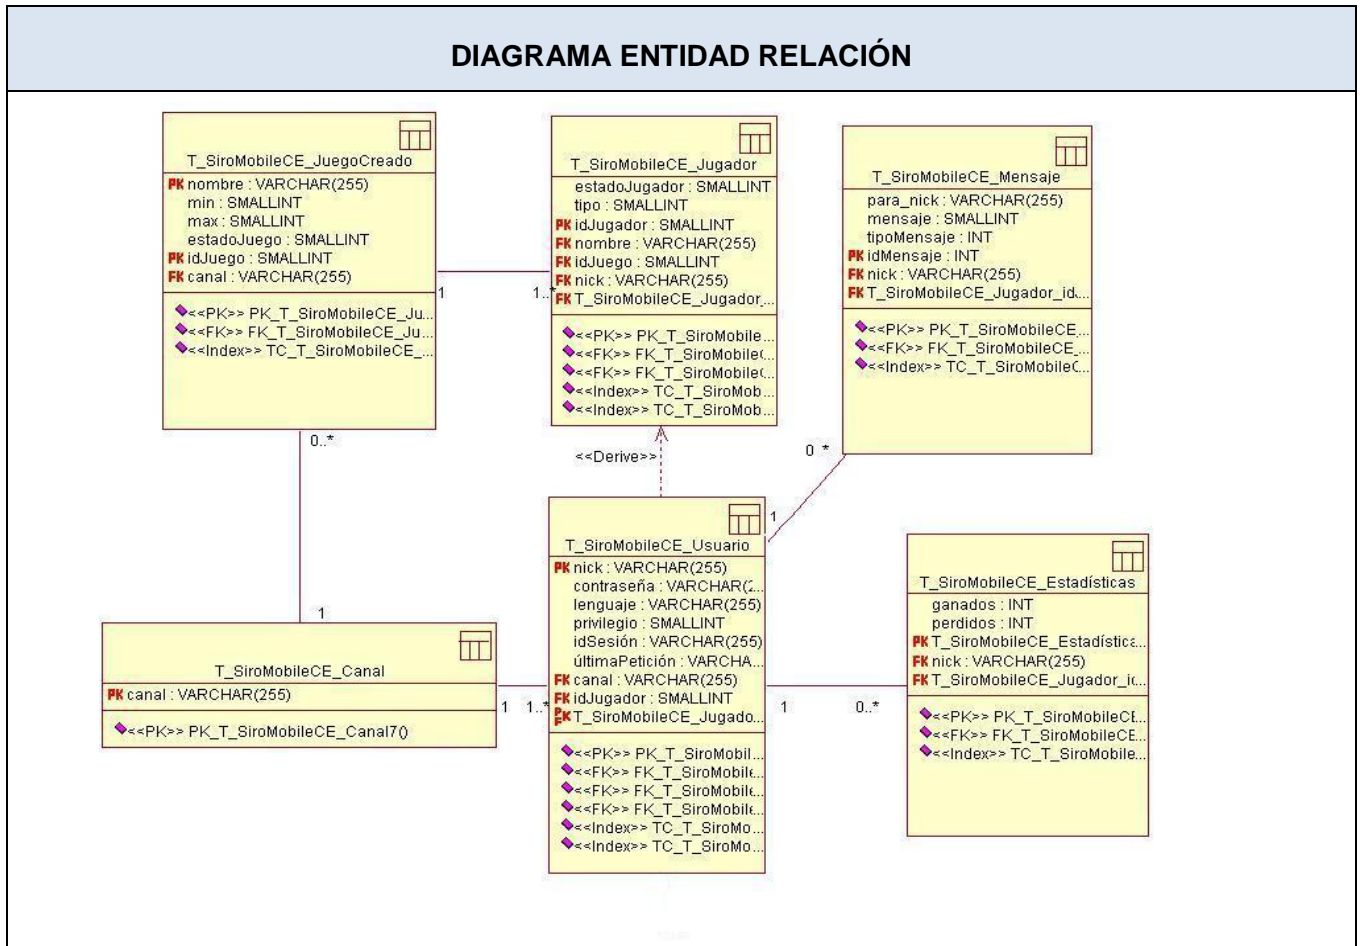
DIAGRAMA ENTIDAD RELACIÓN

T_SiroMobileCE_JuegoCreado
PK nombre : VARCHAR(255)
min : SMALLINT
max : SMALLINT
estadoJuego : SMALLINT
PK idJuego : SMALLINT
FK canal : VARCHAR(255)
<<PK>> PK_T_SiroMobileCE_Ju...
<<FK>> FK_T_SiroMobileCE_Ju...
<<Index>> TC_T_SiroMobileCE_...

T_SiroMobileCE_Jugador
estadoJugador : SMALLINT
tipo : SMALLINT
PK idJugador : SMALLINT
FK nombre : VARCHAR(255)
FK idJuego : SMALLINT
FK nick : VARCHAR(255)
FK T_SiroMobileCE_Jugador_...
<<PK>> PK_T_SiroMobile...
<<FK>> FK_T_SiroMobile(...
<<FK>> FK_T_SiroMobile(...
<<Index>> TC_T_SiroMob...
<<Index>> TC_T_SiroMob...

T_SiroMobileCE_Mensaje
para_nick : VARCHAR(255)
mensaje : SMALLINT
tipoMensaje : INT
PK idMensaje : INT
FK nick : VARCHAR(255)
FK T_SiroMobileCE_Jugador_id...
<<PK>> PK_T_SiroMobileCE...
<<FK>> FK_T_SiroMobileCE_...
<<Index>> TC_T_SiroMobileC...

1
1..*
0..*
<<Derive>>
0 *
1

T_SiroMobileCE_Usuario
PK nick : VARCHAR(255)
contraseña : VARCHAR(2...
lenguaje : VARCHAR(255)
privilegio : SMALLINT
idSesión : VARCHAR(255)
últimaPetición : VARCHA...
FK canal : VARCHAR(255)
FK idJugador : SMALLINT
PK FK T_SiroMobileCE_Jugado...
<<PK>> PK_T_SiroMobil...
<<FK>> FK_T_SiroMobile...
<<FK>> FK_T_SiroMobile...
<<FK>> FK_T_SiroMobile...
<<Index>> TC_T_SiroMo...
<<Index>> TC_T_SiroMo...

1

T_SiroMobileCE_Canal
PK canal : VARCHAR(255)
<<PK>> PK_T_SiroMobileCE_Canal7()

1
1..*
1
0..*

T_SiroMobileCE_Estadísticas
ganados : INT
perdidos : INT
PK T_SiroMobileCE_Estadística...
FK nick : VARCHAR(255)
FK T_SiroMobileCE_Jugador_ic...
<<PK>> PK_T_SiroMobileCE...
<<FK>> FK_T_SiroMobileCE...
<<Index>> TC_T_SiroMobile...